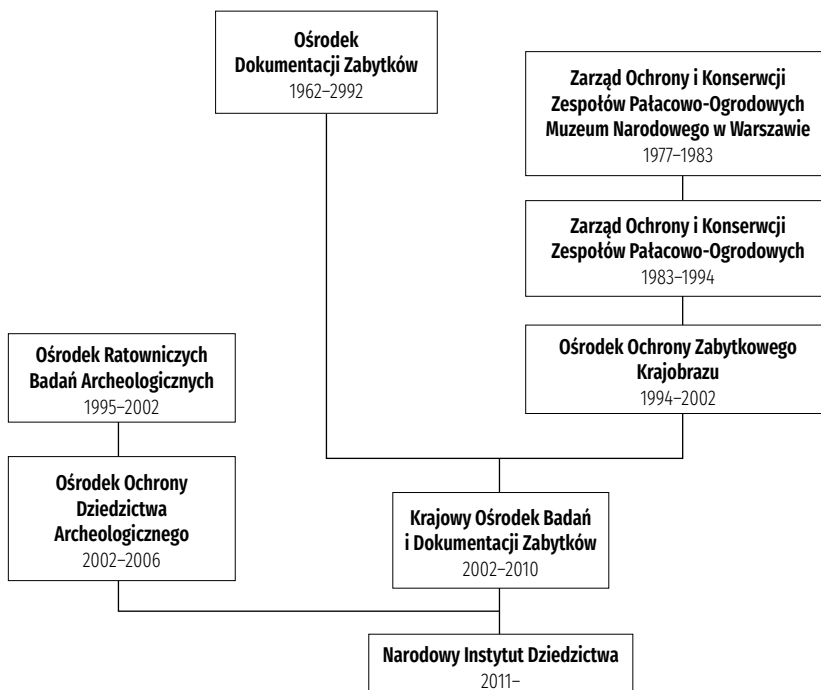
**Ośrodek Dokumentacji Zabytków**
1962–2992

**Zarząd Ochrony i Konserwcji Zespołów Pałacowo-Ogrodowych Muzeum Narodowego w Warszawie**
1977–1983

**Zarząd Ochrony i Konserwcji Zespołów Pałacowo-Ogrodowych**
1983–1994

**Ośrodek Ochrony Zabytkowego Krajobrazu**
1994–2002

**Ośrodek Ratowniczych Badań Archeologicznych**
1995–2002

**Ośrodek Ochrony Dziedzictwa Archeologicznego**
2002–2006

**Krajowy Ośrodek Badań i Dokumentacji Zabytków**
2002–2010

**Narodowy Instytut Dziedzictwa**
2011–